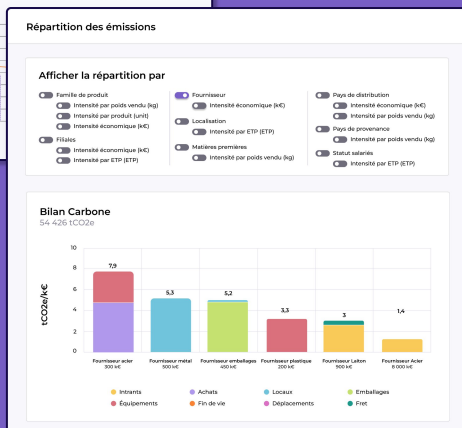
Répartition des émissions

Afficher la répartition par

Famille de produit
Intensité par poids vendu (kg)
Intensité par produit (unit)
Intensité économique (k€)

Filiales
Intensité économique (k€)
Intensité par ETP (ETP)

Fournisseur
Intensité économique (k€)

Localisation
Intensité par ETP (ETP)

Matières premières
Intensité par poids vendu (kg)

Pays de distribution
Intensité économique (k€)
Intensité par poids vendu (kg)

Pays de provenance
Intensité par poids vendu (kg)

Statut salariés
Intensité par ETP (ETP)

Bilan Carbone
54 426 tCO2e

tCO2e/k€

10
8
6
4
2
0

7,9
5,3
5,2
3,3
3
1,4

Fournisseur acier
300 k€

Fournisseur métal
500 k€

Fournisseur emballages
450 k€

Fournisseur plastique
200 k€

Fournisseur Laiton
900 k€

Fournisseur Acier
8 000 k€

Intrants
Achats
Locaux
Emballages
Équipements
Fin de vie
Déplacements
Fret